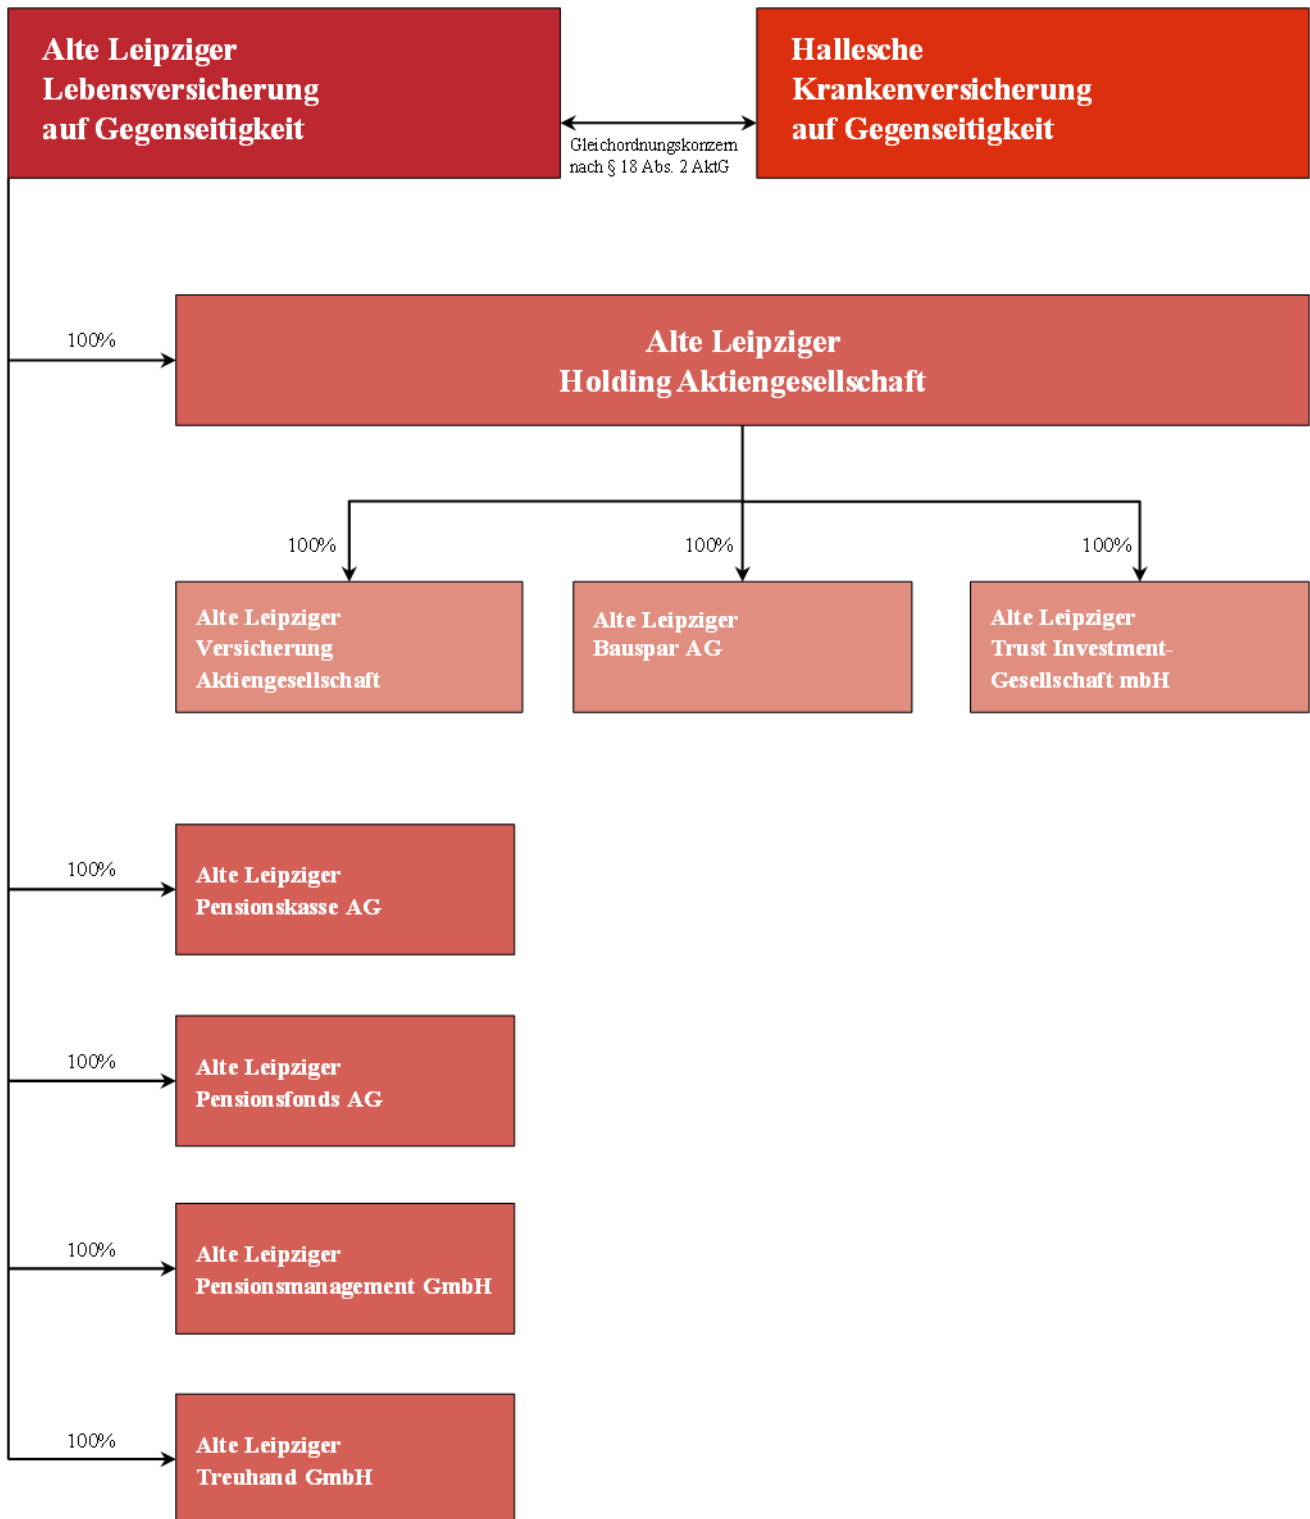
Alte Leipziger
Lebensversicherung
auf Gegenseitigkeit

Gleichordnungskonzern
nach § 18 Abs. 2 AktG

Hallesche
Krankenversicherung
auf Gegenseitigkeit

100%

Alte Leipziger
Holding Aktiengesellschaft

100%

100%

100%

Alte Leipziger
Versicherung
Aktiengesellschaft

Alte Leipziger
Bauspar AG

Alte Leipziger
Trust Investment-Gesellschaft mbH

100%

Alte Leipziger
Pensionskasse AG

100%

Alte Leipziger
Pensionsfonds AG

100%

Alte Leipziger
Pensionsmanagement GmbH

100%

Alte Leipziger
Treuhand GmbH